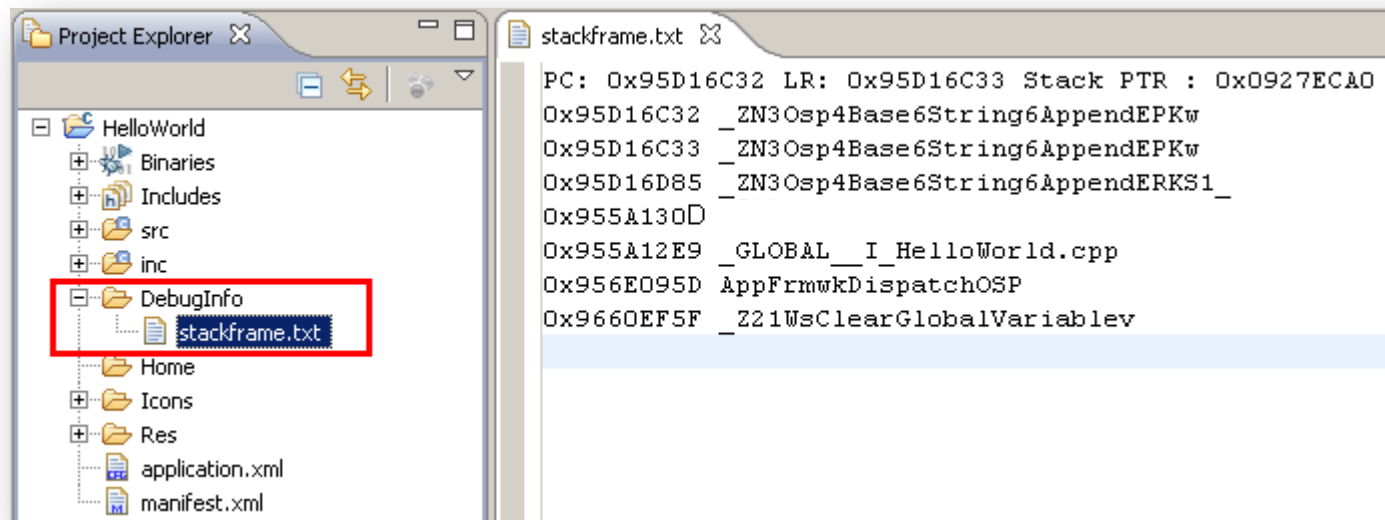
Project Explorer

HelloWorld
Binaries
Includes
src
inc
DebugInfo
stackframe.txt
Home
Icons
Res
application.xml
manifest.xml

stackframe.txt

PC: 0x95D16C32 LR: 0x95D16C33 Stack PTR : 0x0927ECA0
0x95D16C32 _ZN3Osp4Base6String6AppendEPKw
0x95D16C33 _ZN3Osp4Base6String6AppendEPKw
0x95D16D85 _ZN3Osp4Base6String6AppendERKS1_
0x955A130D
0x955A12E9 _GLOBAL__I_HelloWorld.cpp
0x956E095D AppFrmwkDispatchOSP
0x9660EF5F _Z21WsClearGlobalVariablev